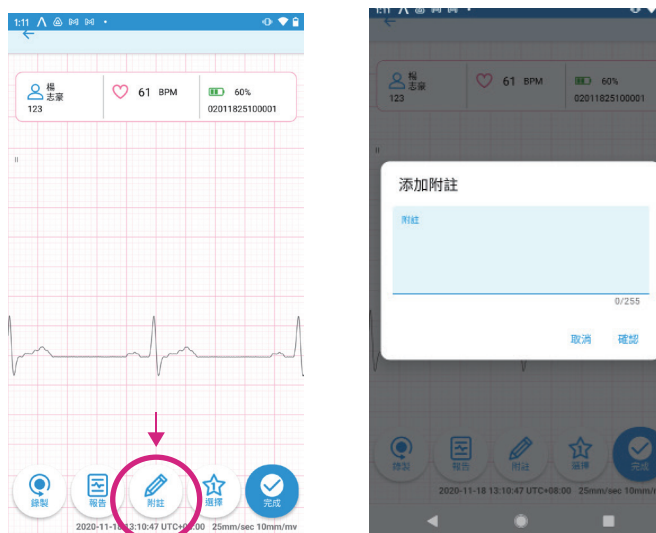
1:11

楊
志豪
123

61 BPM

60%
02011825100001

II

錄製
報告
附註
選擇
完成

2020-11-18 13:10:47 UTC+08:00 25mm/sec 10mm/mv

1:11

楊
志豪
123

61 BPM

60%
02011825100001

添加附註

附註

0/255

取消 確認

錄製
報告
附註
選擇
完成

2020-11-18 13:10:47 UTC+08:00 25mm/sec 10mm/mv